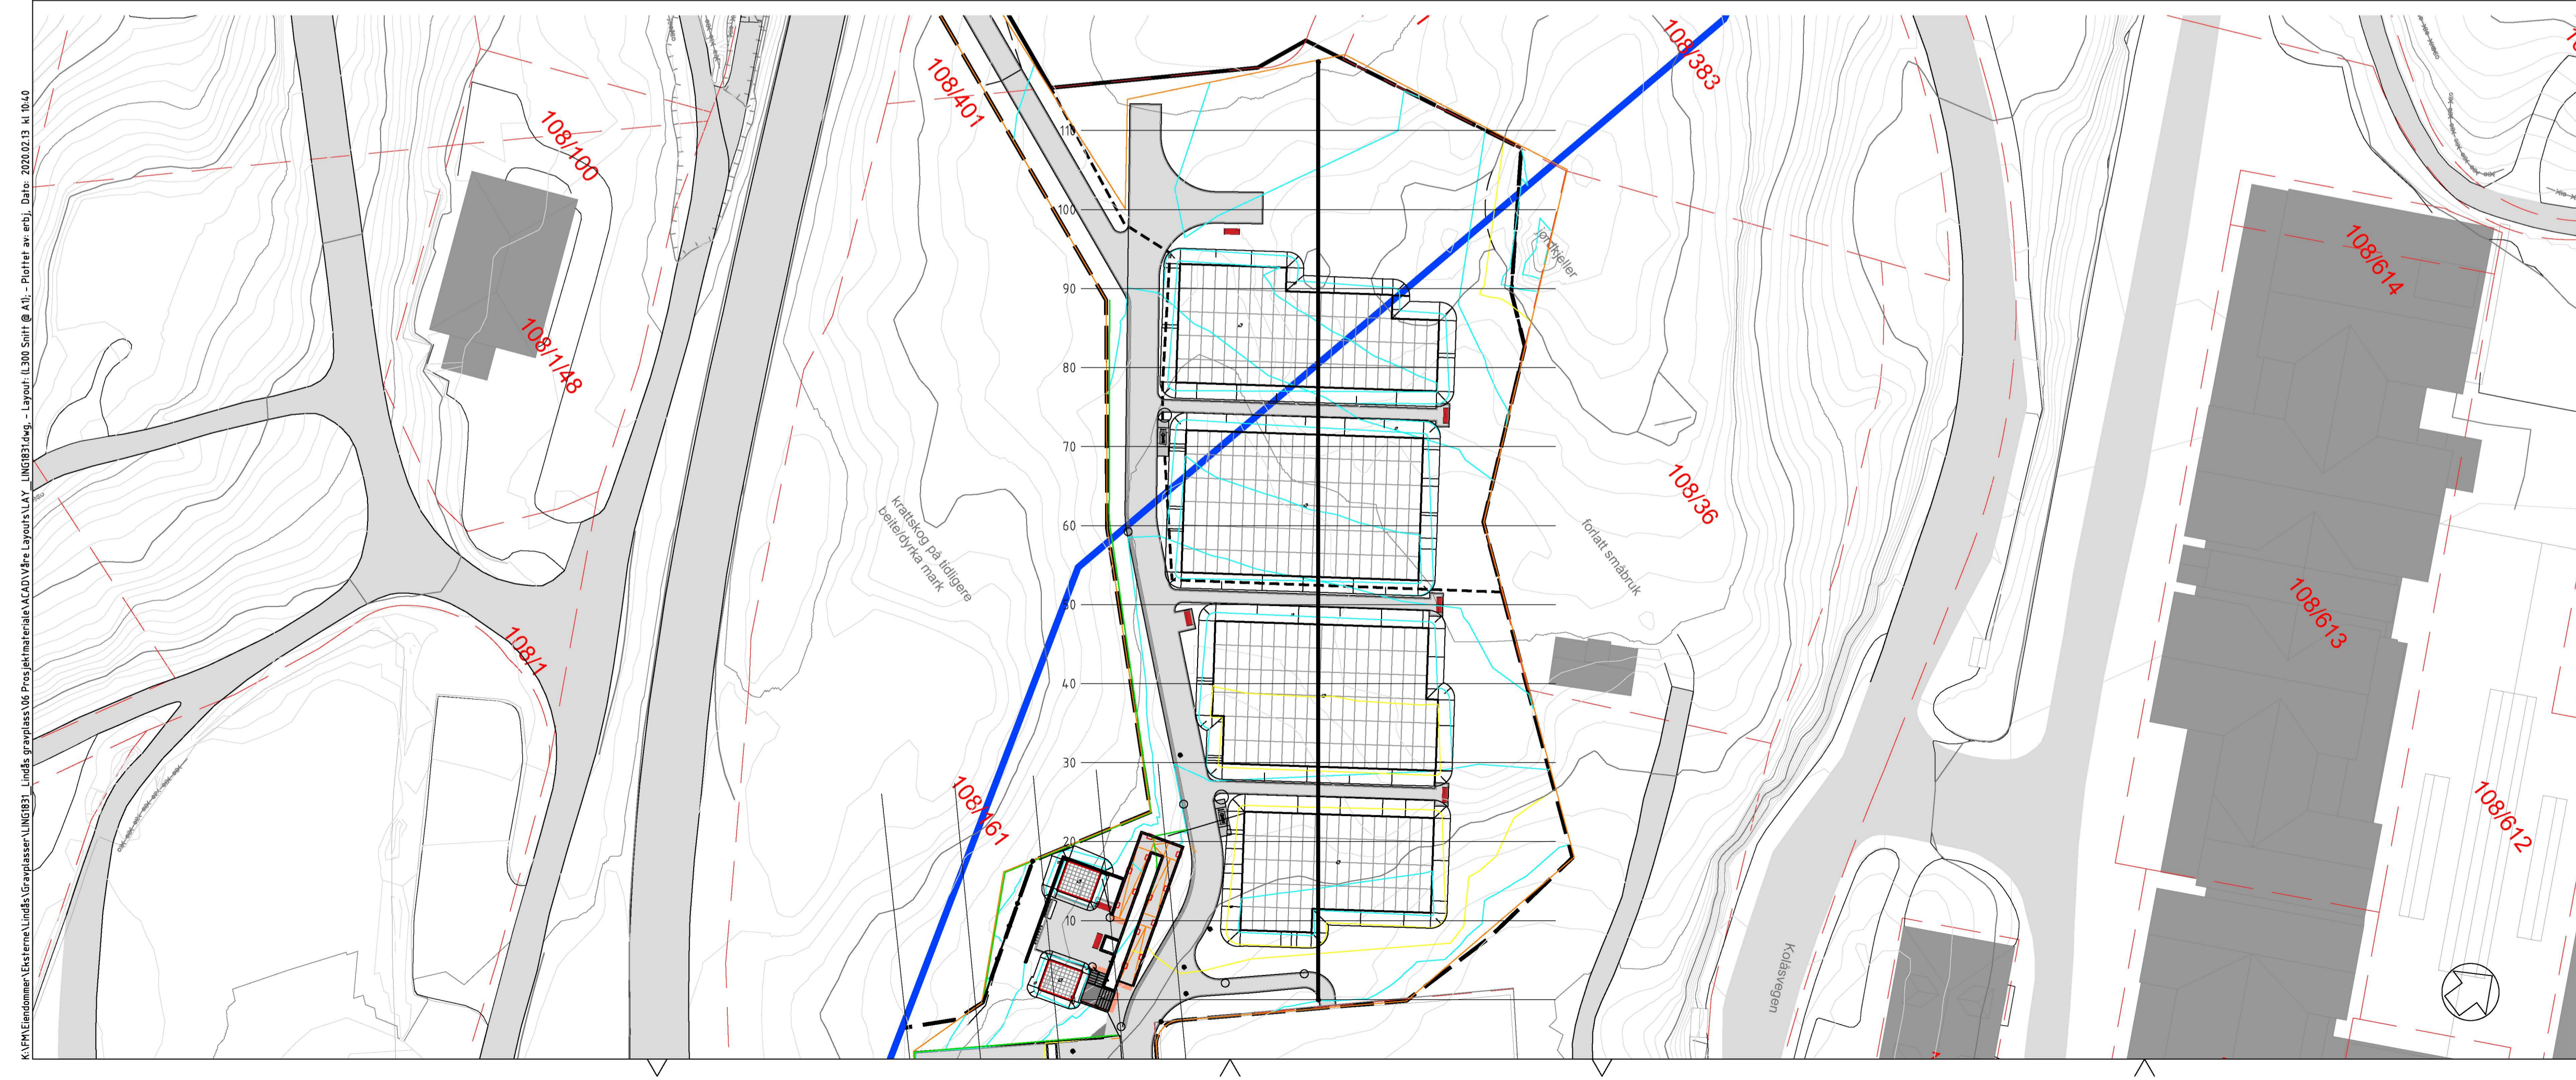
K:\FM\Eiendommer\Eksterne\Lindås\Gravplasser\LING1831_Lindås gravplass\06 Prosjektmateriale\ACAD\Våre Layouts\LAY_LING1831.dwg, - Layout: (L300 Snitt @ A1); - Plottet av: erbj, Dato: 2020.02.13 kl 10:40

108/100

108/1/48

108/1

108/401

108/383

108/36

108/61

108/614

108/613

108/612

110

100

90

80

70

60

50

40

30

20

10

jordkjeller

krattskog på tidligere beite/dyrka mark

forlatt småbruk

Kolåsvegen